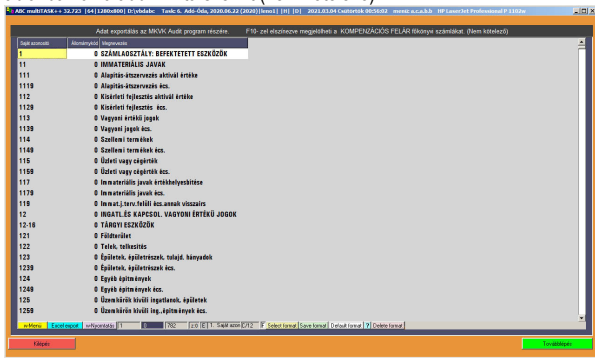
ABC multiTASK++ 32.723 [64] 1280x800 D:\vbdabc Task: 6. Adó-Óda, 2020.06.22 (2020) [less1] [H] [D] 2023.03.04 Csütörtök 09:56:02 memic s.c.s.b.h HP LaserJet Professional P 1102w

Adat exportálás az MKVK Audit program részére. F10- zel elszinezve megjelölheti a KOMPENZÁCIÓS FELAR főkönyvi számlákat. (Nem kötelező)

| Saját számozás | Átsorolás(kód) | Megnevezés |
|---|---|---|
| 1 | 0 | SZÁMLAOSZTÁLY: BEFEKTETETT ESZKÖZÖK |
| 11 | 0 | IMMATERIÁLIS JAVAK |
| 111 | 0 | Alapítás-átszervezés aktivál értéke |
| 1119 | 0 | Alapítás-átszervezés écs. |
| 112 | 0 | Kísérleti fejlesztés aktivál értéke |
| 1129 | 0 | Kísérleti fejlesztés écs. |
| 113 | 0 | Vagyoni értékű jogok |
| 1139 | 0 | Vagyoni jogok écs. |
| 114 | 0 | Szellemi termékek |
| 1149 | 0 | Szellemi termékek écs. |
| 115 | 0 | Üzleti vagy cégérték |
| 1159 | 0 | Üzleti vagy cégérték écs. |
| 117 | 0 | Immateriális javak értékhelyesbítése |
| 1179 | 0 | Immateriális javak écs. |
| 119 | 0 | Immat.j.terv.felüli écs.annak visszaírs |
| 12 | 0 | INGATL.ÉS KAPCSOL. VAGYONI ÉRTÉKŰ JOGOK |
| 12-16 | 0 | TÁRGYI ESZKÖZÖK |
| 121 | 0 | Földterület |
| 122 | 0 | Telek, telkesítés |
| 123 | 0 | Épületek, épületrészek, tulajd. hányadok |
| 1239 | 0 | Épületek, épületrészek écs. |
| 124 | 0 | Egyéb építmények |
| 1249 | 0 | Egyéb építmények écs. |
| 125 | 0 | Üzemkörön kívüli ingatlanok, épületek |
| 1259 | 0 | Üzemkörön kívüli ing.,építmények écs. |

»Menü | Excel export | »Nyomtatás | 1 | 0 | 782 | 2.0 | E | 1. Saját szám | C/12 | F | Select format | Save format | Default format | ? | Delete format

Kilépés | Továbblépés